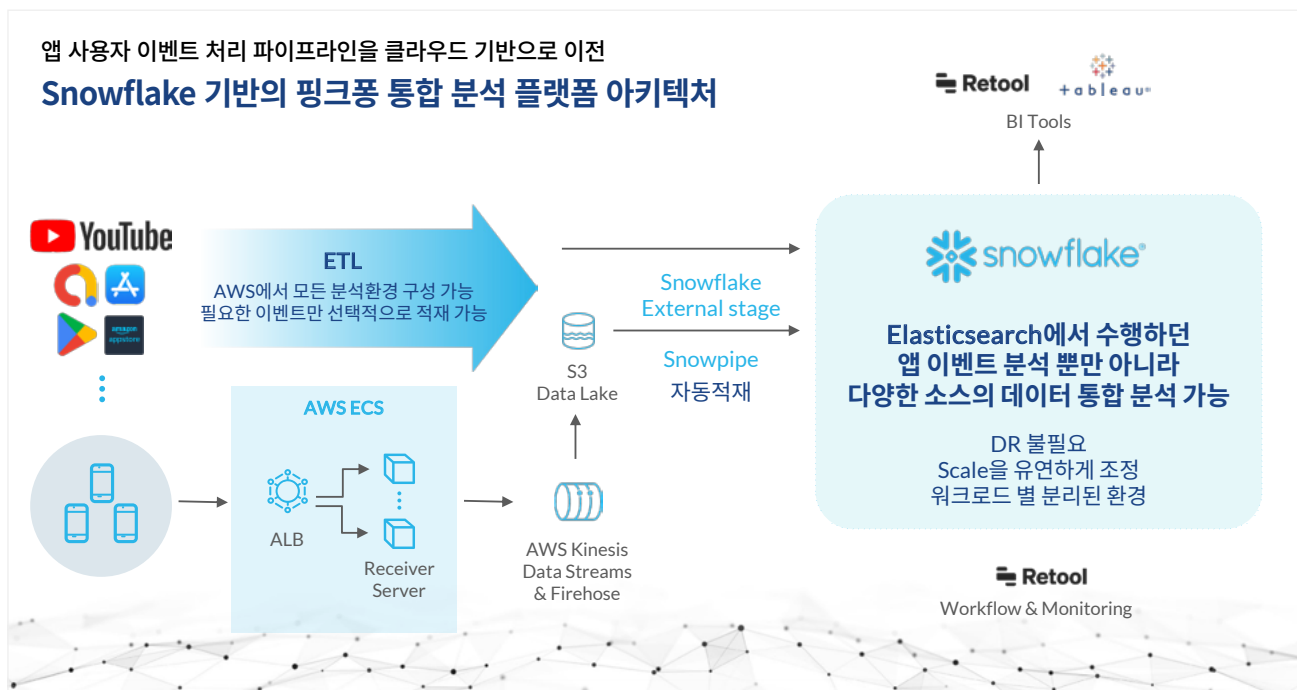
앱 사용자 이벤트 처리 파이프라인을 클라우드 기반으로 이전
Snowflake 기반의 핑크퐁 통합 분석 플랫폼 아키텍처

Retool
tableau
BI Tools

YouTube

amazon appstore

ETL
AWS에서 모든 분석환경 구성 가능
필요한 이벤트만 선택적으로 적재 가능

S3
Data Lake

Snowflake
External stage

Snowpipe
자동적재

snowflake

Elasticsearch에서 수행하던
앱 이벤트 분석 뿐만 아니라
다양한 소스의 데이터 통합 분석 가능

DR 불필요
Scale을 유연하게 조정
워크로드 별 분리된 환경

AWS ECS

ALB

Receiver
Server

AWS Kinesis
Data Streams
& Firehose

Retool
Workflow & Monitoring